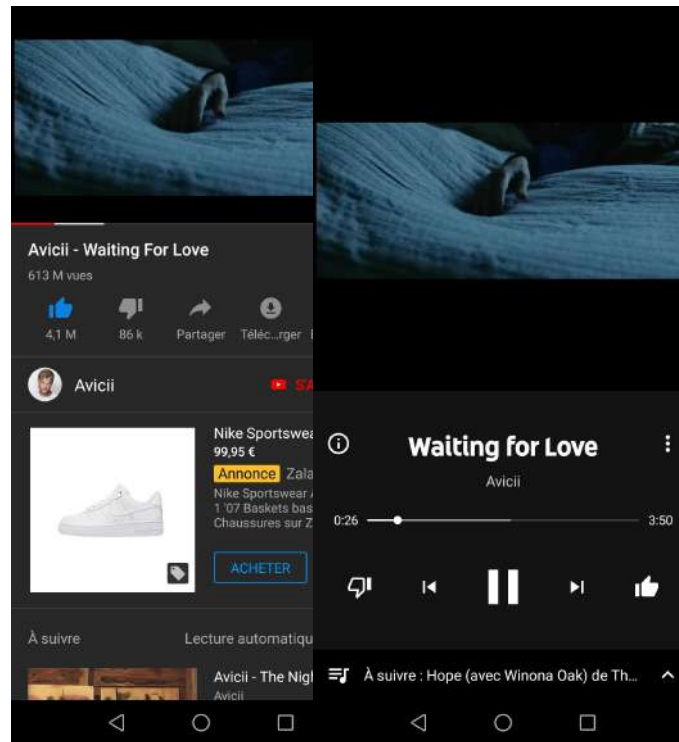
Avicii - Waiting For Love

613 M vues

4,1 M 86 k Partager Téléc...rger

Avicii

SA

Nike Sportswea
99,95 €
Annonce Zala
Nike Sportswear A
1 '07 Baskets bas
Chaussures sur Z

ACHETER

À suivre Lecture automatiqu

Avicii - The Nigh
Avicii

Waiting for Love

Avicii

0:26 3:50

À suivre : Hope (avec Winona Oak) de Th...